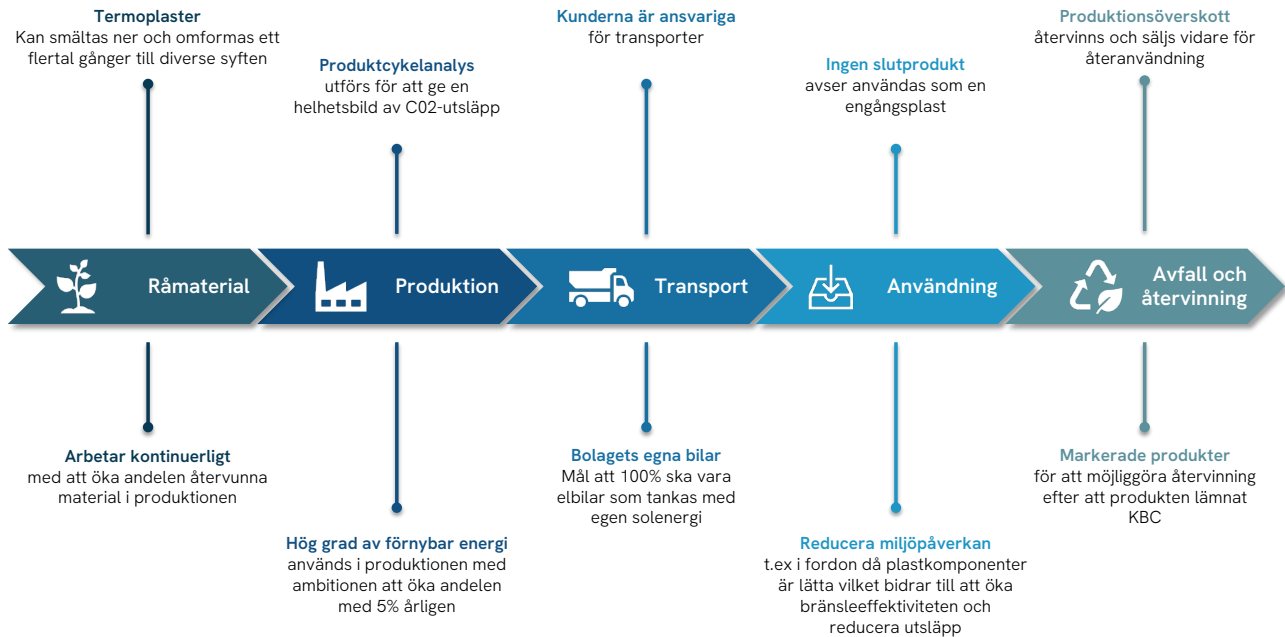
**Termoplaster**
Kan smältas ner och omformas ett flertal gånger till diverse syften

**Produktcykelanalys**
utförs för att ge en helhetsbild av C02-utsläpp

**Kunderna är ansvariga**
för transporter

**Ingen slutprodukt**
avser användas som en engångsplast

**Produktionsöverskott**
återvinns och säljs vidare för återanvändning

Råmaterial

Produktion

Transport

Användning

Avfall och återvinning

**Arbetar kontinuerligt**
med att öka andelen återvunna material i produktionen

**Hög grad av förnybar energi**
används i produktionen med ambitionen att öka andelen med 5% årligen

**Bolagets egna bilar**
Mål att 100% ska vara elbilar som tankas med egen solenergi

**Reducera miljöpåverkan**
t.ex i fordon då plastkomponenter är lätta vilket bidrar till att öka bränsleeffektiviteten och reducera utsläpp

**Markerade produkter**
för att möjliggöra återvinning efter att produkten lämnat KBC